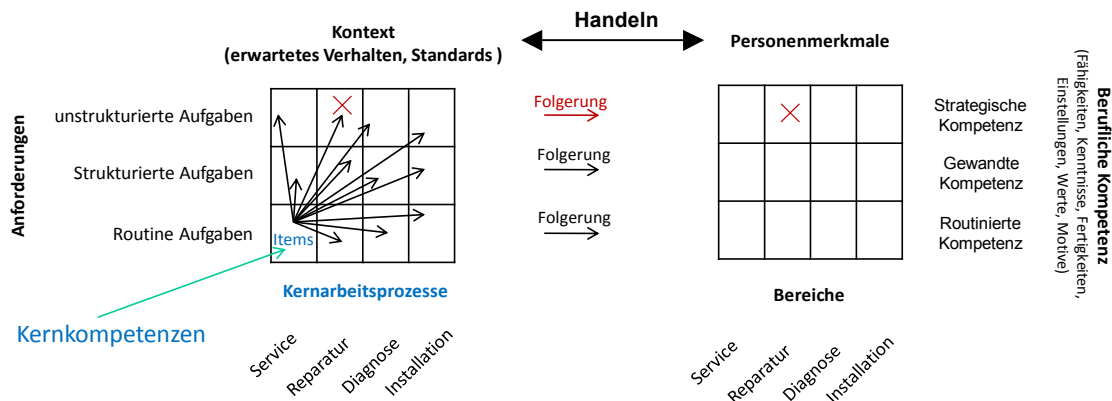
Kontext
(erwartetes Verhalten, Standards )

Handeln

Personenmerkmale

Anforderungen

unstrukturierte Aufgaben

Strukturierte Aufgaben

Routine Aufgaben

Items

Folgerung

Folgerung

Folgerung

Strategische Kompetenz

Gewandte Kompetenz

Routinierte Kompetenz

Berufliche Kompetenz
(Fähigkeiten, Kenntnisse, Fertigkeiten, Einstellungen, Werte, Motive)

Kernarbeitsprozesse

Bereiche

Kernkompetenzen

Service
Reparatur
Diagnose
Installation

Service
Reparatur
Diagnose
Installation